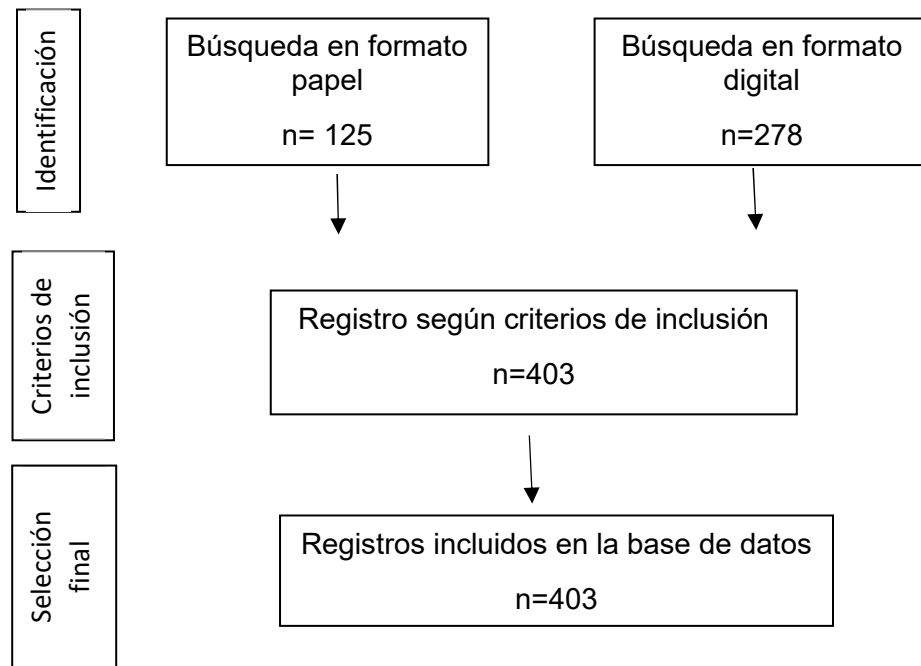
Identificación

Búsqueda en formato papel

n= 125

Búsqueda en formato digital

n=278

Criterios de inclusión

Registro según criterios de inclusión

n=403

Selección final

Registros incluidos en la base de datos

n=403